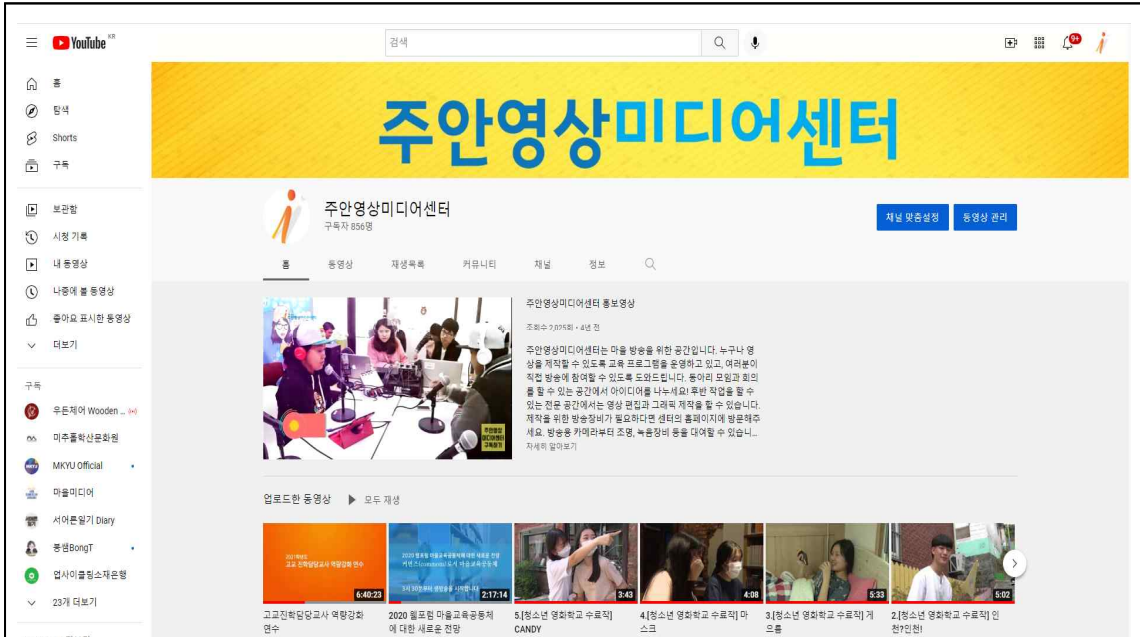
YouTube KR

검색

9+

홈
탐색
Shorts
구독

보관함
시청 기록
내 동영상
나중에 볼 동영상
좋아요 표시한 동영상
더보기

구독
우든체어 Wooden ...
미추홀학산문화원
MKYU Official
마을미디어
서어른일기 Diary
통쌤BongT
업사이클링소재은행
23개 더보기

주안영상미디어센터

주안영상미디어센터
구독자 856명

채널 맞춤설정
동영상 관리

홈 동영상 재생목록 커뮤니티 채널 정보

주안영상미디어센터 홍보영상
조회수 2,025회 • 4년 전

주안영상미디어센터는 마을 방송을 위한 공간입니다. 누구나 영상을 제작할 수 있도록 교육 프로그램을 운영하고 있고, 여러분이 직접 방송에 참여할 수 있도록 도와드립니다. 동아리 모임과 회의를 할 수 있는 공간에서 아이디어를 나누세요! 후반 작업을 할 수 있는 전문 공간에서는 영상 편집과 그래픽 제작을 할 수 있습니다. 제작을 위한 방송장비가 필요하다면 센터의 홈페이지에 방문해주세요. 방송용 카메라부터 조명, 녹음장비 등을 대여할 수 있습니...
자세히 알아보기

업로드한 동영상 ▶ 모두 재생

6:40:23
고교진학담당교사 역량강화 연수

2:17:14
2020 월포럼 마을교육공동체에 대한 새로운 전망

3:43
5.[청소년 영화학교 수료작] CANDY

4:08
4.[청소년 영화학교 수료작] 마스크

5:33
3.[청소년 영화학교 수료작] 게으름

5:02
2.[청소년 영화학교 수료작] 인천?인천!